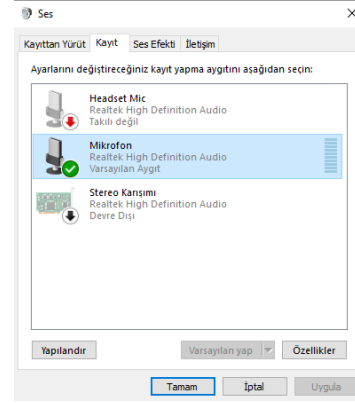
Ses

Kayıttan Yürüt | Kayıt | Ses Efekti | İletişim

Ayarlarını değiştireceğiniz kayıt yapma aygıtını aşağıdan seçin:

Headset Mic
Realtek High Definition Audio
Takılı değil

Mikrofon
Realtek High Definition Audio
Varsayılan Aygıt

Stereo Karışımı
Realtek High Definition Audio
Devre Dışı

Yapılandır

Varsayılan yap

Özellikler

Tamam

İptal

Uygula